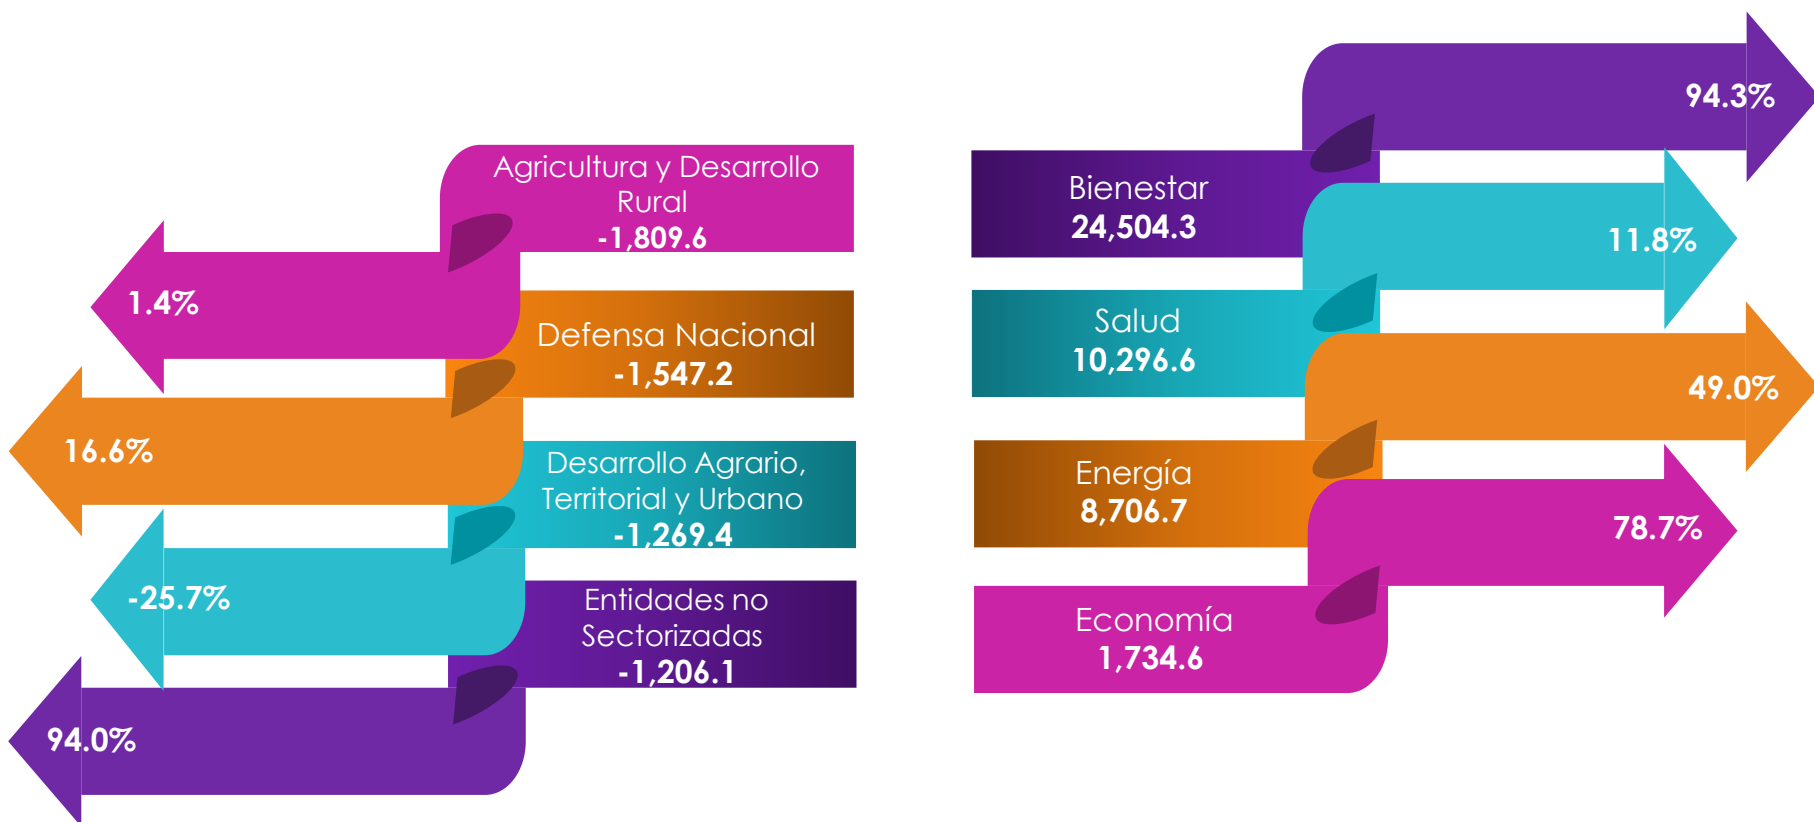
Agricultura y Desarrollo Rural
-1,809.6

1.4%

Defensa Nacional
-1,547.2

16.6%

Desarrollo Agrario, Territorial y Urbano
-1,269.4

-25.7%

Entidades no Sectorizadas
-1,206.1

94.0%

94.3%

Bienestar
24,504.3

11.8%

Salud
10,296.6

49.0%

Energía
8,706.7

78.7%

Economía
1,734.6